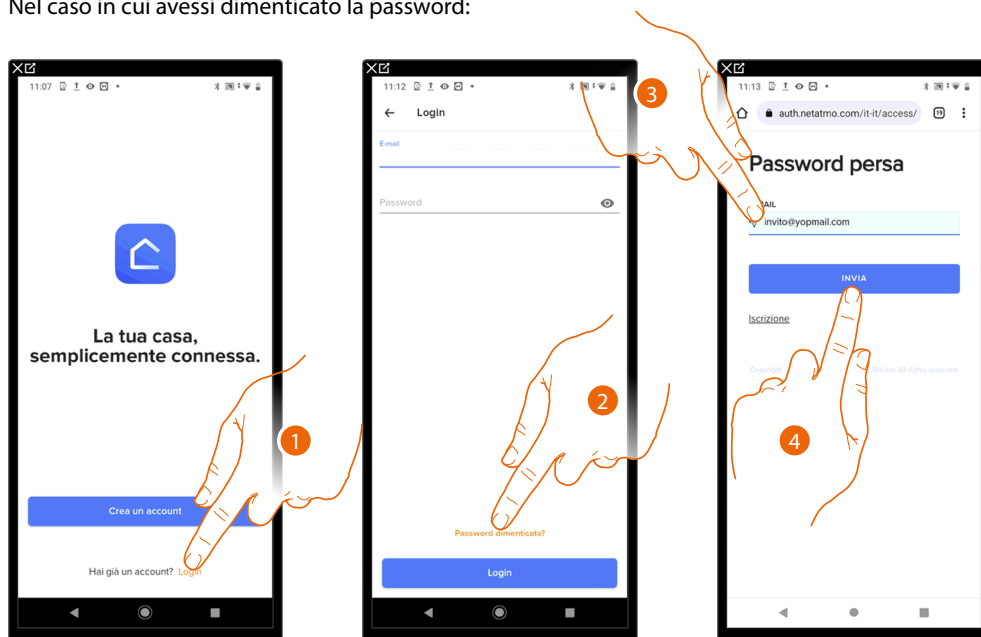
Nel caso in cui avessi dimenticato la password:

11:07

La tua casa, semplicemente connessa.

1

Crea un account

Hai già un account? Login

11:12

Login

E-mail

Password

2

Password dimenticata?

Login

3

11:13

auth.netatmo.com/it-it/access/

19

Password persa

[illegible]AIL

invito@yopmail.com

INVIA

Iscrizione

Copyright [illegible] Bticino. All rights reserved.

4